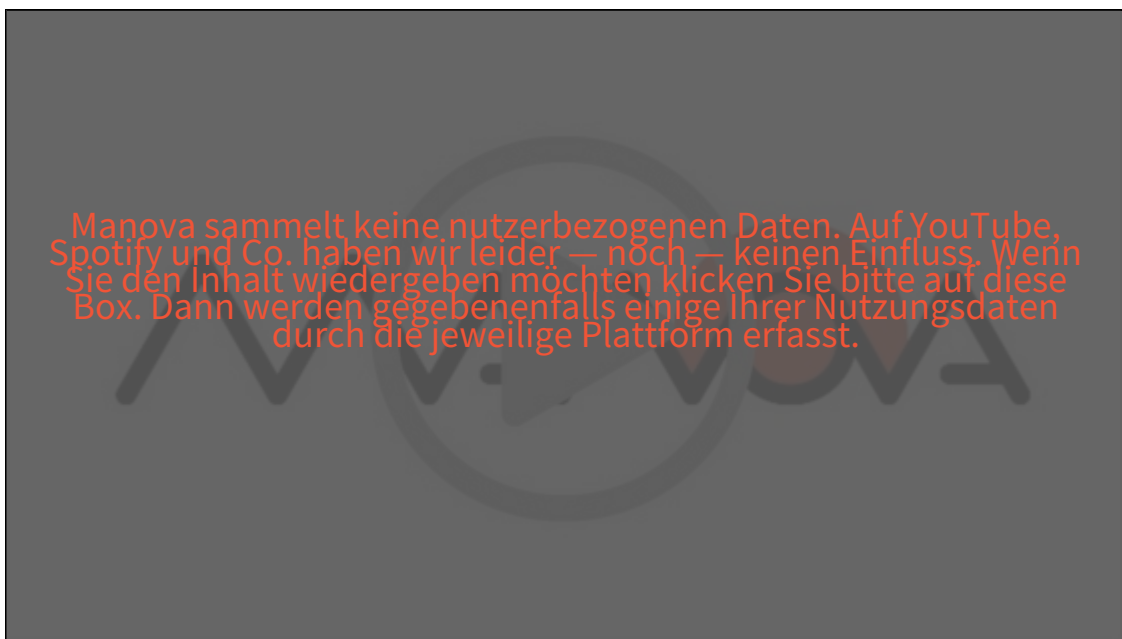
Manova sammelt keine nutzerbezogenen Daten. Auf YouTube, Spotify und Co. haben wir leider — noch — keinen Einfluss. Wenn Sie den Inhalt wiedergeben möchten klicken Sie bitte auf diese Box. Dann werden gegebenenfalls einige Ihrer Nutzungsdaten durch die jeweilige Plattform erfasst.